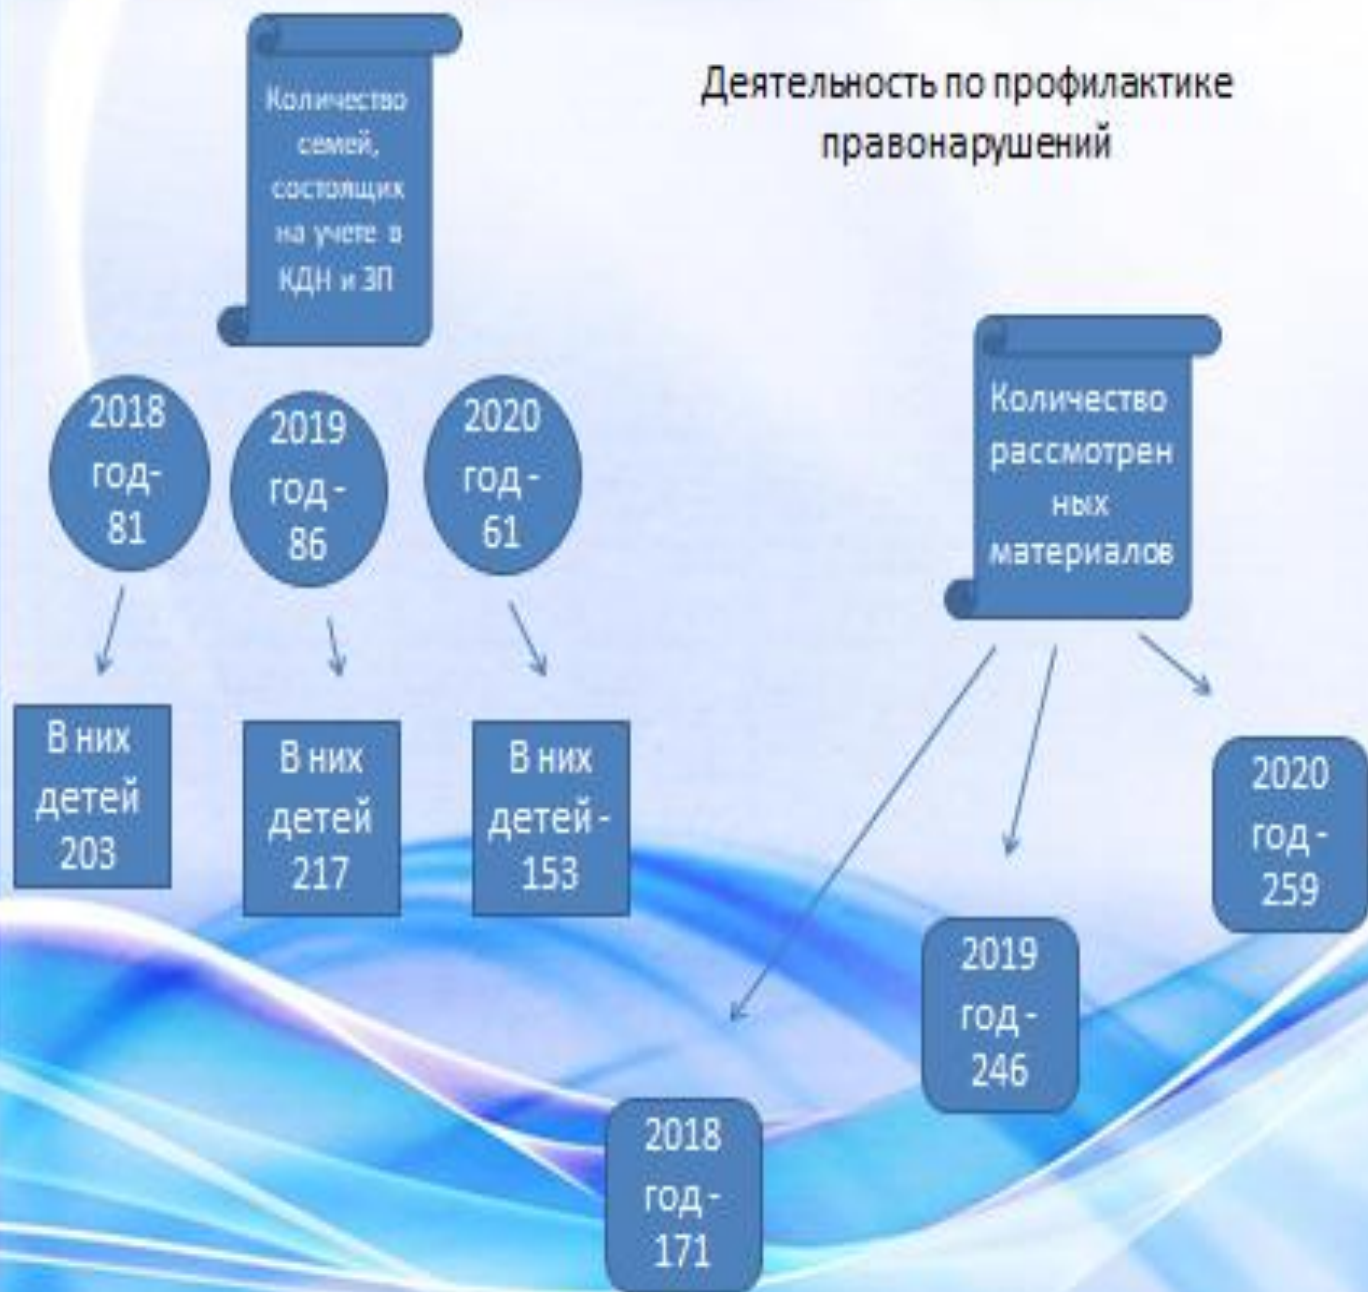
Деятельность по профилактике правонарушений

Количество семей, состоящих на учете в КДН и ЗП

2018 год- 81

2019 год - 86

2020 год - 61

В них детей 203

В них детей 217

В них детей - 153

Количество рассмотрен ных материалов

2020 год - 259

2019 год - 246

2018 год - 171